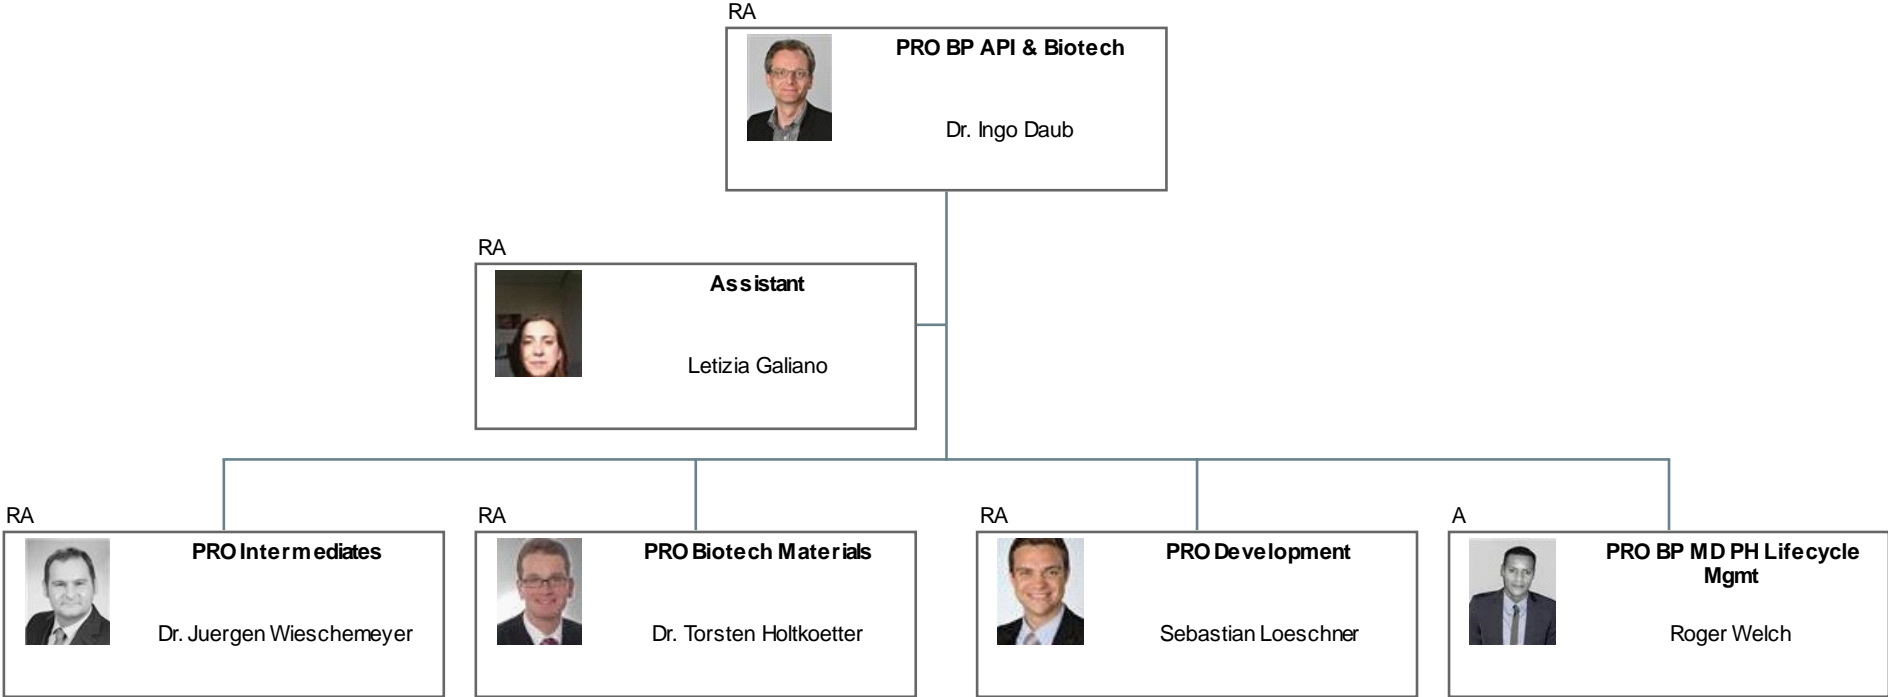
RA
PRO BP API & Biotech
Dr. Ingo Daub

RA
Assistant
Letizia Galiano

RA
PRO Intermediates
Dr. Juergen Wieschemeyer

RA
PRO Biotech Materials
Dr. Torsten Holtkoetter

RA
PRO Development
Sebastian Loeschner

A
PRO BP MD PH Lifecycle Mgmt
Roger Welch